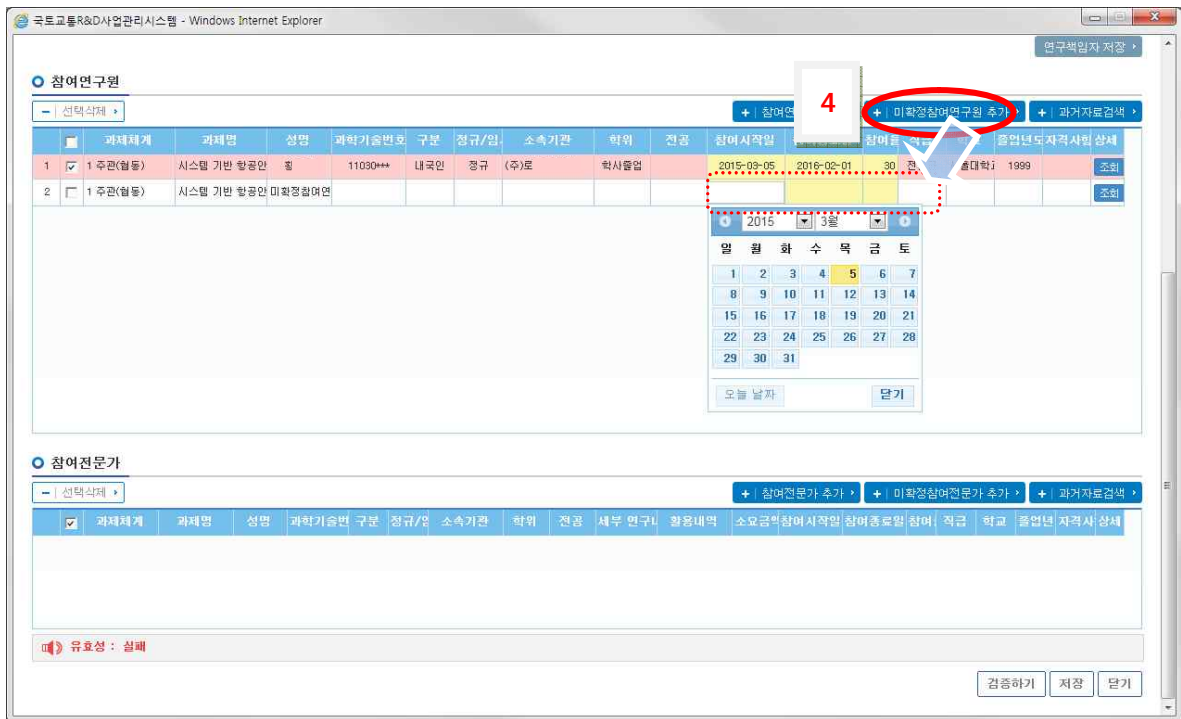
국토교통R&D사업관리시스템 - Windows Internet Explorer

연구책임자 저장

참여연구원

선택삭제

4

참여연 | 미확정참여연구원 추가 | 과거자료검색

| | | 과제체계 | 과제명 | 성명 | 과학기술번호 | 구분 | 정규/임 | 소속기관 | 학위 | 전공 | 참여시작일 | | 참여율 | 직급 | | 졸업년도 | 자격사항 | 상세 |
|---|---|---|---|---|---|---|---|---|---|---|---|---|---|---|---|---|---|---|
| 1 | ☑ | 1 주관(협동) | 시스템 기반 항공안 | 황 | 11030*** | 내국인 | 정규 | (주)로 | 학사졸업 | | 2015-03-05 | 2016-02-01 | 30 | 전 | 대학 | 1999 | | 조회 |
| 2 | ☐ | 1 주관(협동) | 시스템 기반 항공안 | 미확정참여연 | | | | | | | | | | | | | | 조회 |

2015 3월

| 일 | 월 | 화 | 수 | 목 | 금 | 토 |
|---|---|---|---|---|---|---|
| 1 | 2 | 3 | 4 | 5 | 6 | 7 |
| 8 | 9 | 10 | 11 | 12 | 13 | 14 |
| 15 | 16 | 17 | 18 | 19 | 20 | 21 |
| 22 | 23 | 24 | 25 | 26 | 27 | 28 |
| 29 | 30 | 31 | | | | |

오늘 날짜 닫기

참여전문가

선택삭제

참여전문가 추가 | 미확정참여전문가 추가 | 과거자료검색

| | 과제체계 | 과제명 | 성명 | 과학기술번 | 구분 | 정규/임 | 소속기관 | 학위 | 전공 | 세부 연구L | 활용내역 | 소요금액 | 참여시작일 | 참여종료일 | 참여 | 직급 | 학교 | 졸업년 | 자격사 | 상세 |
|---|---|---|---|---|---|---|---|---|---|---|---|---|---|---|---|---|---|---|---|---|

유효성 : 실패

검증하기 저장 닫기